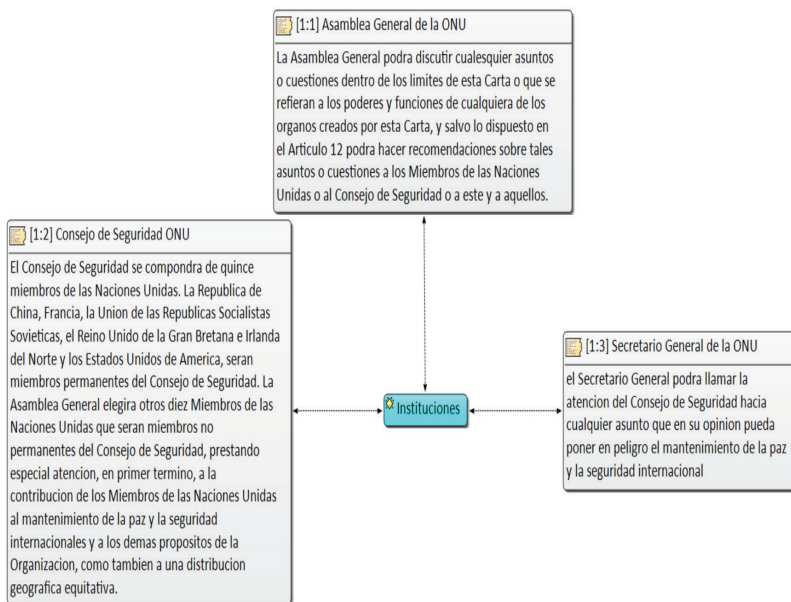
[1:1] Asamblea General de la ONU

La Asamblea General podra discutir cualesquier asuntos o cuestiones dentro de los limites de esta Carta o que se refieran a los poderes y funciones de cualquiera de los organos creados por esta Carta, y salvo lo dispuesto en el Articulo 12 podra hacer recomendaciones sobre tales asuntos o cuestiones a los Miembros de las Naciones Unidas o al Consejo de Seguridad o a este y a aquellos.

[1:2] Consejo de Seguridad ONU

El Consejo de Seguridad se compondra de quince miembros de las Naciones Unidas. La Republica de China, Francia, la Union de las Republicas Socialistas Sovieticas, el Reino Unido de la Gran Bretana e Irlanda del Norte y los Estados Unidos de America, seran miembros permanentes del Consejo de Seguridad. La Asamblea General elegira otros diez Miembros de las Naciones Unidas que seran miembros no permanentes del Consejo de Seguridad, prestando especial atencion, en primer termino, a la contribucion de los Miembros de las Naciones Unidas al mantenimiento de la paz y la seguridad internacionales y a los demas propositos de la Organizacion, como tambien a una distribucion geografica equitativa.

Instituciones

[1:3] Secretario General de la ONU

el Secretario General podra llamar la atencion del Consejo de Seguridad hacia cualquier asunto que en su opinion pueda poner en peligro el mantenimiento de la paz y la seguridad internacional